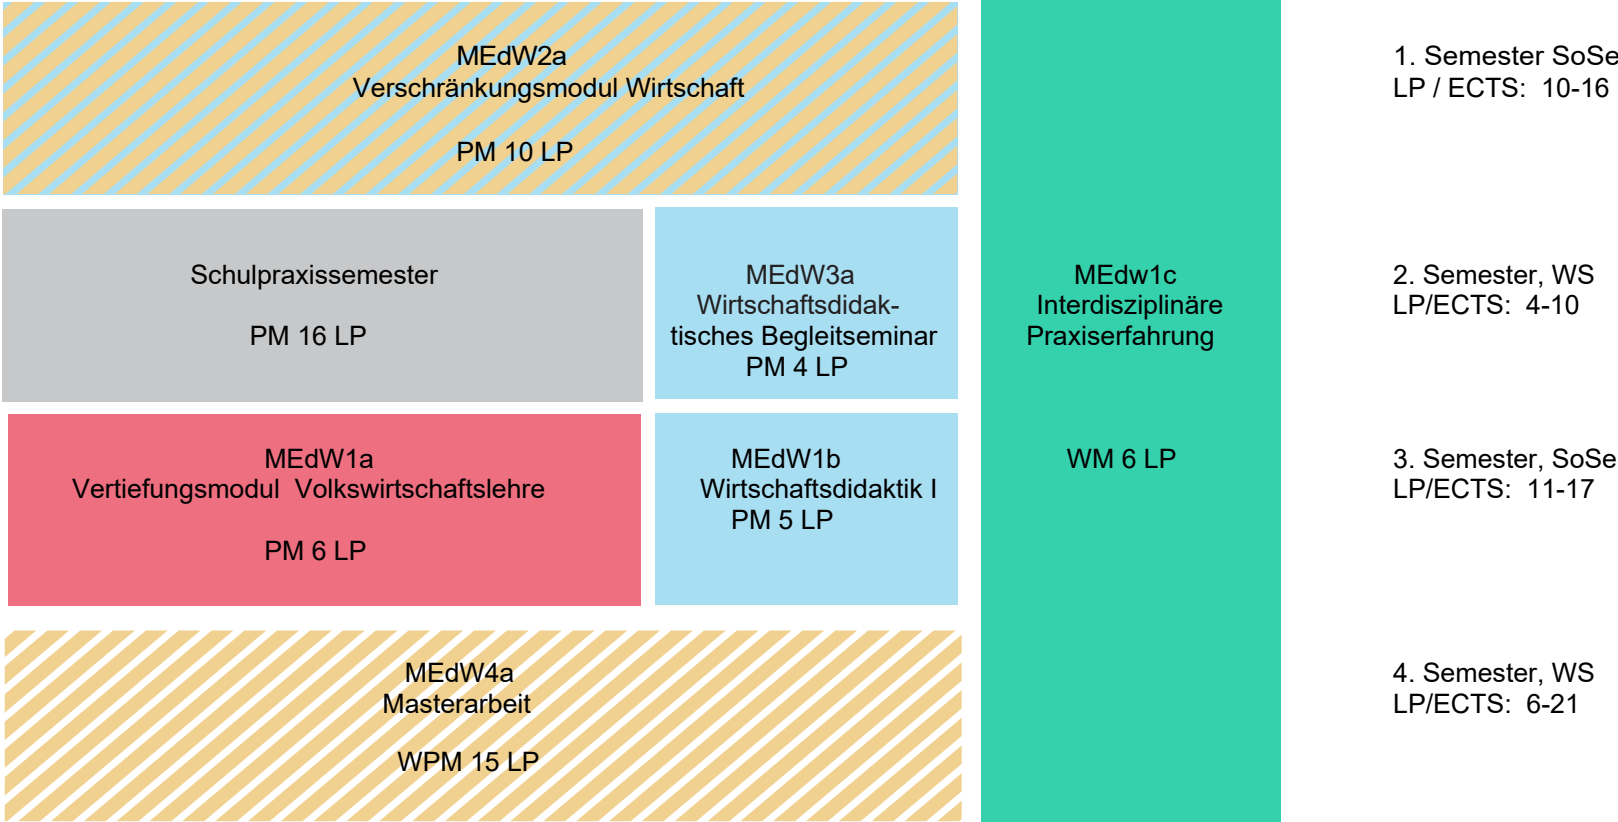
MEdW2a
Verschränkungsmodul Wirtschaft

PM 10 LP

1. Semester SoSe
LP / ECTS: 10-16

Schulpraxissemester

PM 16 LP

MEdW3a
Wirtschaftsdidaktisches Begleitseminar
PM 4 LP

MEdw1c
Interdisziplinäre Praxiserfahrung

WM 6 LP

2. Semester, WS
LP/ECTS: 4-10

MEdW1a
Vertiefungsmodul Volkswirtschaftslehre

PM 6 LP

MEdW1b
Wirtschaftsdidaktik I
PM 5 LP

3. Semester, SoSe
LP/ECTS: 11-17

MEdW4a
Masterarbeit

WPM 15 LP

4. Semester, WS
LP/ECTS: 6-21